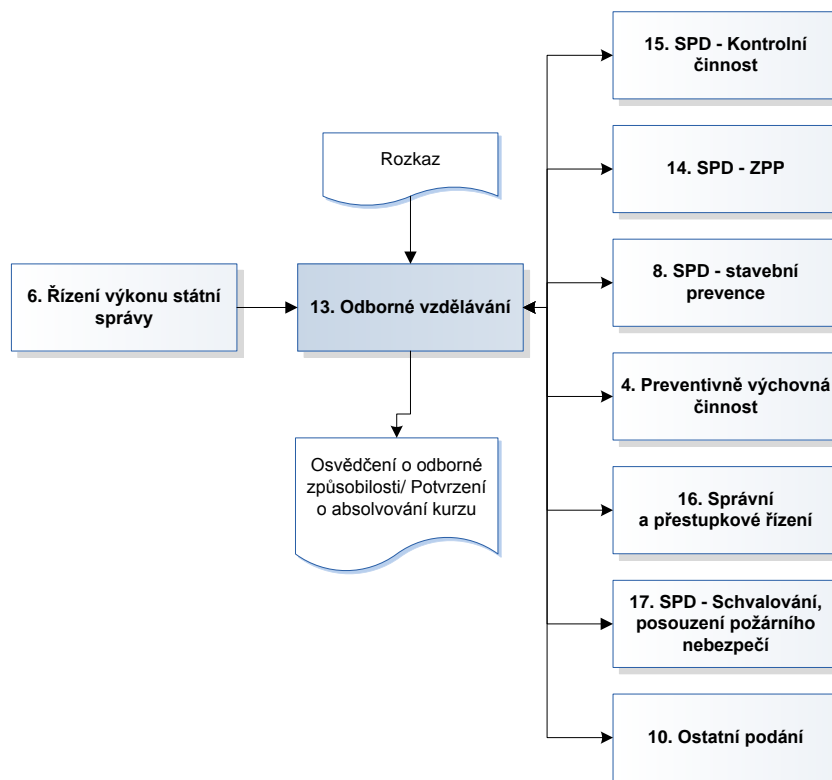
Rozkaz

6. Řízení výkonu státní správy

13. Odborné vzdělávání

Osvědčení o odborné způsobilosti/ Potvrzení o absolvování kurzu

15. SPD - Kontrolní činnost

14. SPD - ZPP

8. SPD - stavební prevence

4. Preventivně výchovná činnost

16. Správní a přestupkové řízení

17. SPD - Schvalování, posouzení požárního nebezpečí

10. Ostatní podání